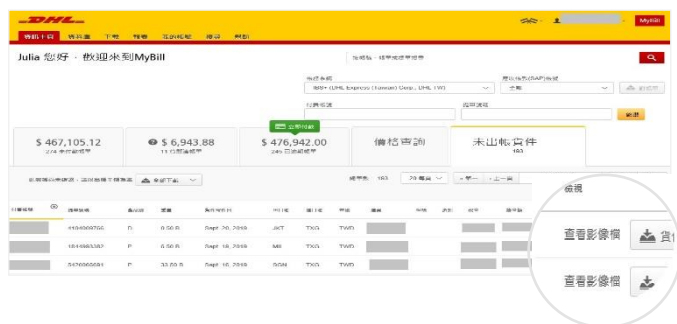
DHL

MyBill

Julia 您好，歡迎來到MyBill

$ 467,105.12

$ 6,943.88

$ 476,942.00

價格查詢

未出帳文件

183

183

檢視

查看影像檔

貨

查看影像檔

4104009756 P 0.50 B Sept. 20, 2019 JKT TXG TWD

1814983382 P 0.50 B Sept. 18, 2019 MII TXG TWD

3476060691 P 33.00 B Sept. 16, 2019 SGN TXG TWD